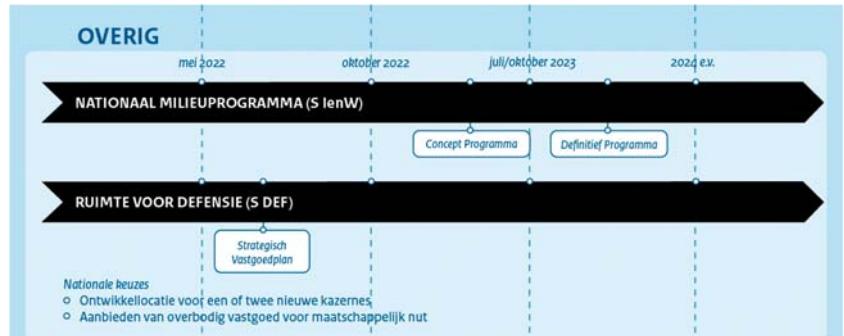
OVERIG

mei 2022
oktober 2022
juli/oktober 2023
2024 e.v.

NATIONAAL MILIEUPROGRAMMA (S IenW)

Concept Programma
Definitief Programma

RUIMTE VOOR DEFENSIE (S DEF)

Strategisch Vastgoedplan

Nationale keuzes
○ Ontwikkellocatie voor een of twee nieuwe kazernes
○ Aanbieden van overbodig vastgoed voor maatschappelijk nut